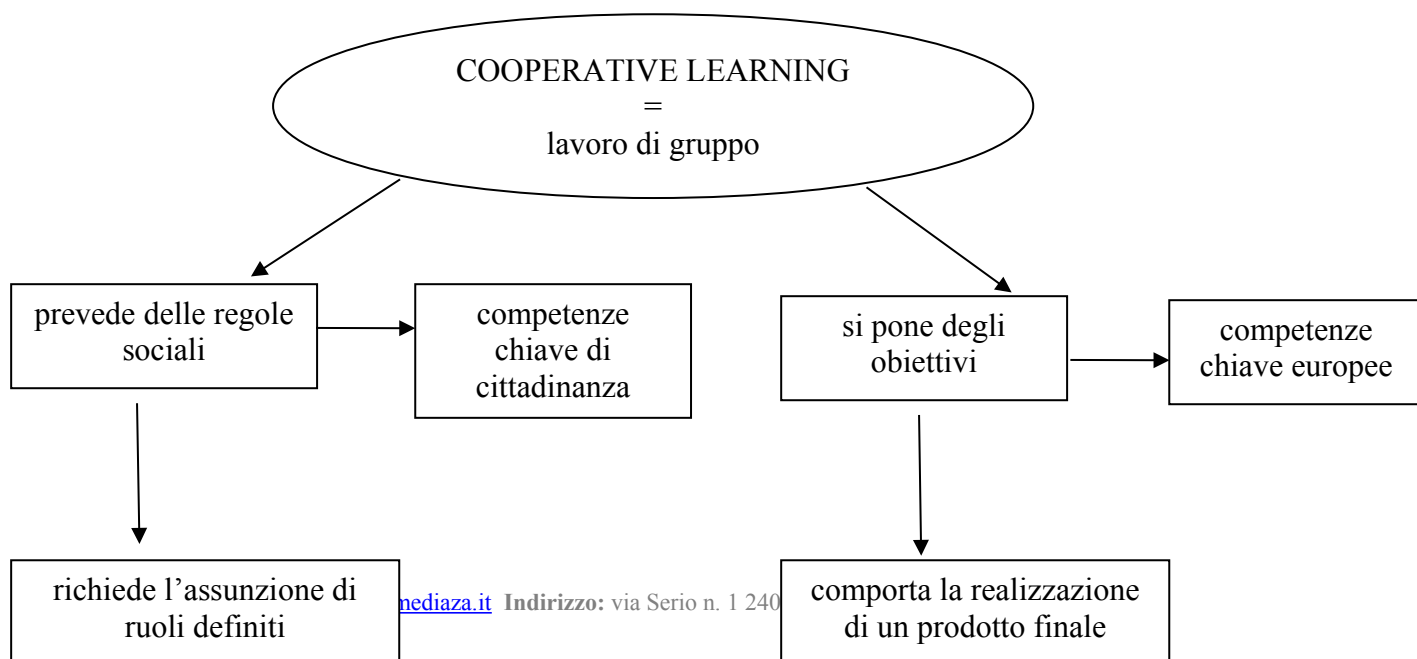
COOPERATIVE LEARNING
=
lavoro di gruppo

prevede delle regole sociali

competenze chiave di cittadinanza

si pone degli obiettivi

competenze chiave europee

richiede l'assunzione di ruoli definiti

mediaza.it Indirizzo: via Serio n. 1 240

comporta la realizzazione di un prodotto finale